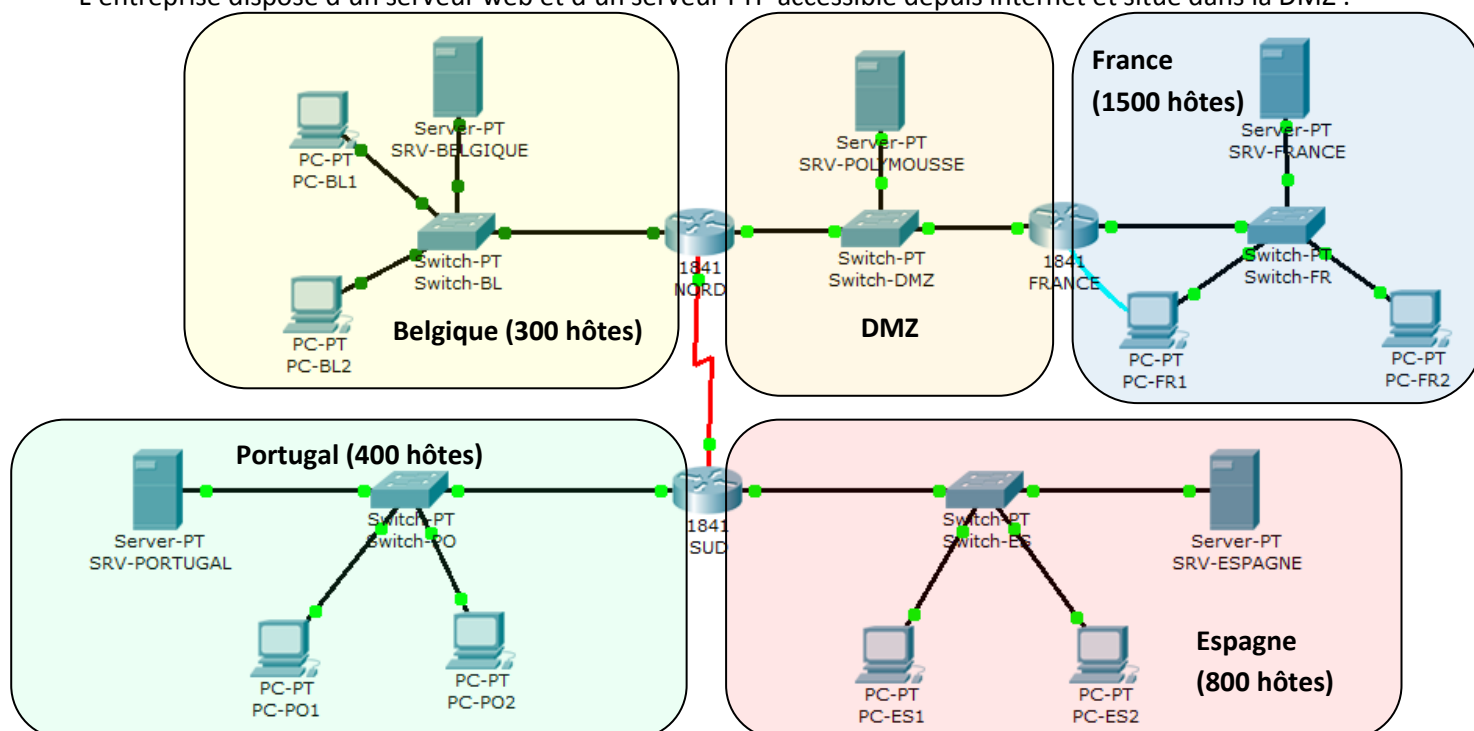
L'entreprise dispose d'un serveur web et d'un serveur FTP accessible depuis internet et situé dans la DMZ :

Server-PT
SRV-BELGIQUE

PC-PT
PC-BL1

Switch-PT
Switch-BL

PC-PT
PC-BL2

Belgique (300 hôtes)

1841
NORD

Server-PT
SRV-POLYMOUSSE

Switch-PT
Switch-DMZ

DMZ

1841
FRANCE

France
(1500 hôtes)

Server-PT
SRV-FRANCE

Switch-PT
Switch-FR

PC-PT
PC-FR1

PC-PT
PC-FR2

Portugal (400 hôtes)

Server-PT
SRV-PORTUGAL

Switch-PT
Switch-PO

PC-PT
PC-PO1

PC-PT
PC-PO2

1841
SUD

Switch-PT
Switch-ES

Server-PT
SRV-ESPAGNE

PC-PT
PC-ES1

PC-PT
PC-ES2

Espagne
(800 hôtes)